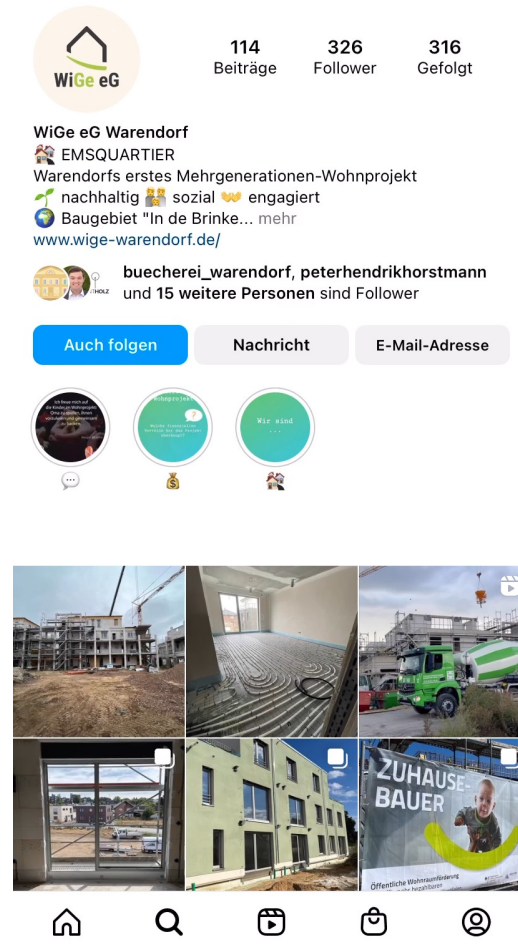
WiGe eG

114 Beiträge
326 Follower
316 Gefolgt

WiGe eG Warendorf
🏘️ EMSQUARTIER
Warendorfs erstes Mehrgenerationen-Wohnprojekt
🌱 nachhaltig 👫 sozial 👐 engagiert
🌍 Baugebiet "In de Brinke... mehr
www.wige-warendorf.de/

buecherei_warendorf, peterhendrikhorstmann und 15 weitere Personen sind Follower

Auch folgen
Nachricht
E-Mail-Adresse

Wir sind ...

ZUHAUSE-BAUER
Öffentliche Wohnraumförderung